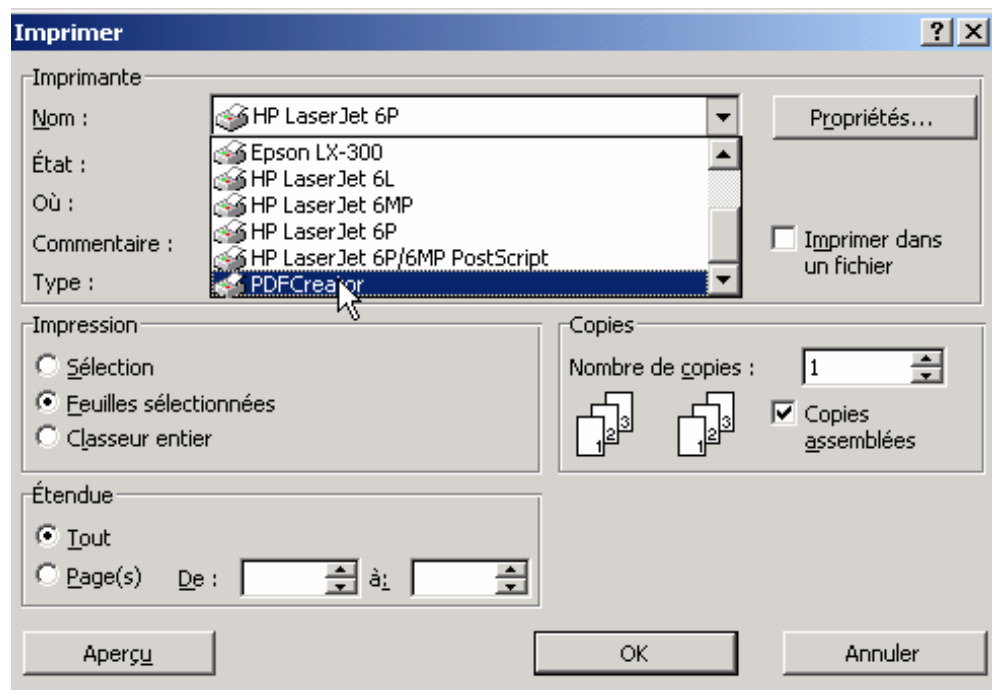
Imprimer

? X

Imprimante

Nom :

HP LaserJet 6P

Propriétés...

État :

Où :

Commentaire :

Type :

Epson LX-300
HP LaserJet 6L
HP LaserJet 6MP
HP LaserJet 6P
HP LaserJet 6P/6MP PostScript
PDFCreator

Imprimer dans un fichier

Impression

Sélection

Feuilles sélectionnées

Classeur entier

Copies

Nombre de copies :

1

Copies assemblées

Étendue

Tout

Page(s) De : à:

Aperçu

OK

Annuler